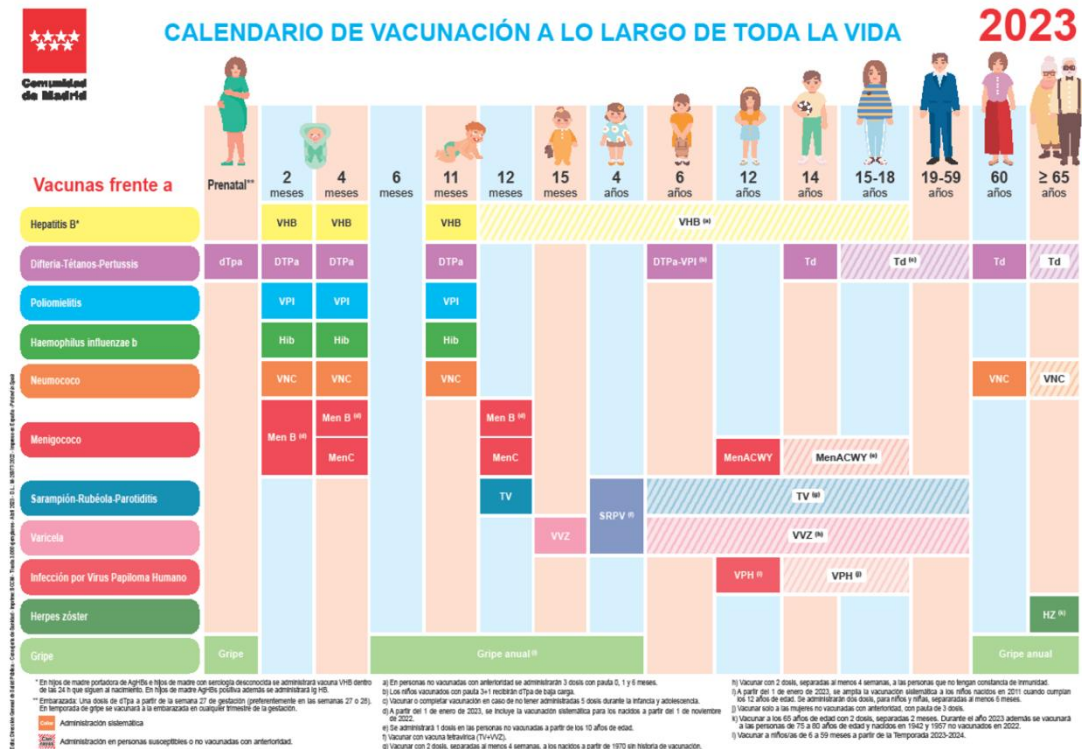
Comunidad de Madrid

CALENDARIO DE VACUNACIÓN A LO LARGO DE TODA LA VIDA

2023

Vacunas frente a

| | Prenatal** | 2 meses | 4 meses | 6 meses | 11 meses | 12 meses | 15 meses | 4 años | 6 años | 12 años | 14 años | 15-18 años | 19-59 años | 60 años | ≥ 65 años |
|---|---|---|---|---|---|---|---|---|---|---|---|---|---|---|---|
| Hepatitis B* | | VHB | VHB | | VHB | VHB (a) | | | | | | | | | |
| Difteria-Tétanos-Pertussis | dTpa | DTPa | DTPa | | DTPa | | | | DTPa-VPI (b) | | Td | Td (c) | | Td | Td |
| Poliomielitis | | VPI | VPI | | VPI | | | | | | | | | | |
| Haemophilus influenzae b | | Hib | Hib | | Hib | | | | | | | | | | |
| Neumococo | | VNC | VNC | | VNC | | | | | | | | | VNC | VNC |
| Menigococo | | Men B (d) | Men B (d) MenC | | | Men B (d) MenC | | | | MenACWY | MenACWY (e) | | | | |
| Sarampión-Rubéola-Parotiditis | | | | | | TV | | SRPV (f) | TV (g) | | | | | | |
| Varicela | | | | | | | VVZ | | VVZ (h) | | | | | | |
| Infección por Virus Papiloma Humano | | | | | | | | | | VPH (i) | VPH (j) | | | | |
| Herpes zóster | | | | | | | | | | | | | | | HZ (k) |
| Gripe | Gripe | | | Gripe anual (l) | | | | | | | | | | Gripe anual | |

* En hijos de madre portadora de AgHBs e hijos de madre con serología desconocida se administrará vacuna VHB dentro de las 24 h que siguen al nacimiento. En hijos de madre AgHBs positiva además se administrará Ig HB.
** Embarazada: Una dosis de dTpa a partir de la semana 27 de gestación (preferentemente en las semanas 27 o 28). En temporada de gripe se vacunará a la embarazada en cualquier trimestre de la gestación.

Color: Administración sistemática
Administración en personas susceptibles o no vacunadas con anterioridad.

a) En personas no vacunadas con anterioridad se administrarán 3 dosis con pauta 0, 1 y 6 meses.
b) Los niños vacunados con pauta 3+1 recibirán dTpa de baja carga.
c) Vacunar o completar vacunación en caso de no tener administradas 5 dosis durante la infancia y adolescencia.
d) A partir del 1 de enero de 2023, se incluye la vacunación sistemática para los nacidos a partir del 1 de noviembre de 2022.
e) Se administrará 1 dosis en las personas no vacunadas a partir de los 10 años de edad.
f) Vacunar con vacuna tetravírica (TV+VVZ).
g) Vacunar con 2 dosis, separadas al menos 4 semanas, a los nacidos a partir de 1970 sin historia de vacunación.

h) Vacunar con 2 dosis, separadas al menos 4 semanas, a las personas que no tengan constancia de inmunidad.
i) A partir del 1 de enero de 2023, se amplía la vacunación sistemática a los niños nacidos en 2011 cuando cumplan los 12 años de edad. Se administrarán dos dosis, para niños y niñas, separadas al menos 6 meses.
j) Vacunar solo a las mujeres no vacunadas con anterioridad, con pauta de 3 dosis.
k) Vacunar a los 65 años de edad con 2 dosis, separadas 2 meses. Durante el año 2023 además se vacunará a las personas de 75 a 80 años de edad y nacidos en 1942 y 1957 no vacunados en 2022.
l) Vacunar a niños/as de 6 a 59 meses a partir de la Temporada 2023-2024.